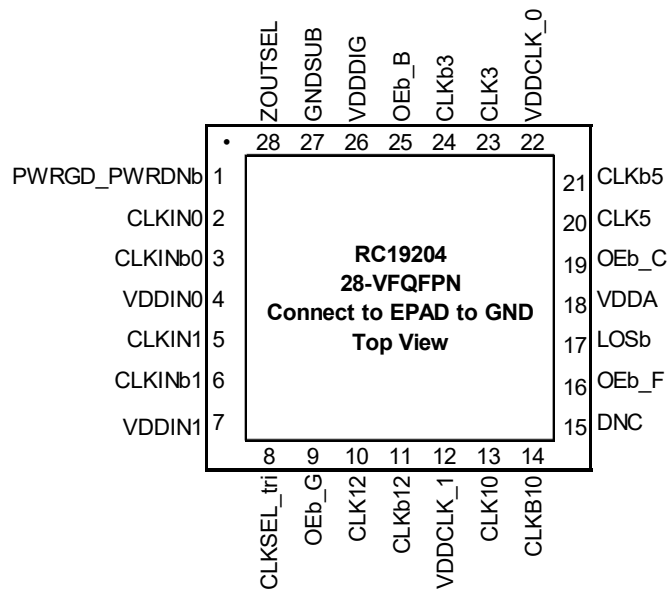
ZOUTSEL GNDSUB VDDDIG OEb_B CLKb3 CLK3 VDDCLK_0

28 27 26 25 24 23 22

PWRGD_PWRDNb 1
CLKIN0 2
CLKINb0 3
VDDIN0 4
CLKIN1 5
CLKINb1 6
VDDIN1 7

RC19204
28-VFQFPN
Connect to EPAD to GND
Top View

21 CLKb5
20 CLK5
19 OEb_C
18 VDDA
17 LOSb
16 OEb_F
15 DNC

8 9 10 11 12 13 14

CLKSEL_tri OEb_G CLK12 CLKb12 VDDCLK_1 CLK10 CLKB10